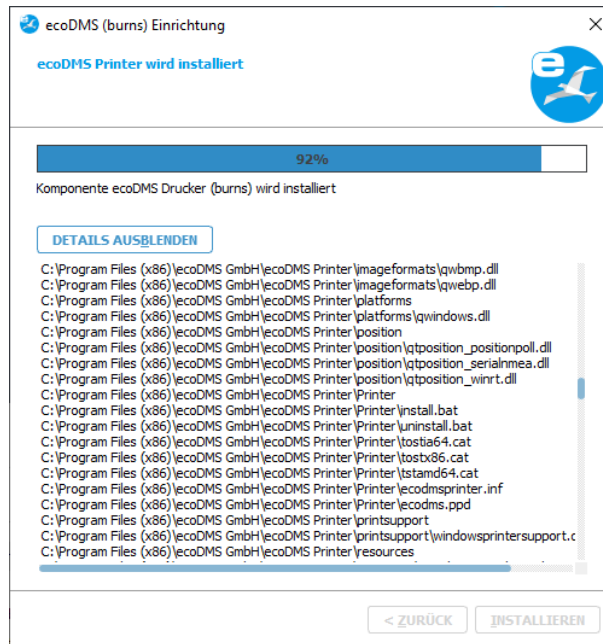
ecoDMS (burns) Einrichtung

ecoDMS Printer wird installiert

92%

Komponente ecoDMS Drucker (burns) wird installiert

DETAILS AUSBLENDEN

C:\Program Files (x86)\ecoDMS GmbH\ecoDMS Printer\imageformats\qwbmp.dll
C:\Program Files (x86)\ecoDMS GmbH\ecoDMS Printer\imageformats\qwebp.dll
C:\Program Files (x86)\ecoDMS GmbH\ecoDMS Printer\platforms
C:\Program Files (x86)\ecoDMS GmbH\ecoDMS Printer\platforms\qwindows.dll
C:\Program Files (x86)\ecoDMS GmbH\ecoDMS Printer\position
C:\Program Files (x86)\ecoDMS GmbH\ecoDMS Printer\position\qtposition_positionpoll.dll
C:\Program Files (x86)\ecoDMS GmbH\ecoDMS Printer\position\qtposition_serialnmea.dll
C:\Program Files (x86)\ecoDMS GmbH\ecoDMS Printer\position\qtposition_winrt.dll
C:\Program Files (x86)\ecoDMS GmbH\ecoDMS Printer\Printer
C:\Program Files (x86)\ecoDMS GmbH\ecoDMS Printer\Printer\install.bat
C:\Program Files (x86)\ecoDMS GmbH\ecoDMS Printer\Printer\uninstall.bat
C:\Program Files (x86)\ecoDMS GmbH\ecoDMS Printer\Printer\tostia64.cat
C:\Program Files (x86)\ecoDMS GmbH\ecoDMS Printer\Printer\tostx86.cat
C:\Program Files (x86)\ecoDMS GmbH\ecoDMS Printer\Printer\tstamd64.cat
C:\Program Files (x86)\ecoDMS GmbH\ecoDMS Printer\Printer\ecodmsprinter.inf
C:\Program Files (x86)\ecoDMS GmbH\ecoDMS Printer\Printer\ecodms.ppd
C:\Program Files (x86)\ecoDMS GmbH\ecoDMS Printer\printsupport
C:\Program Files (x86)\ecoDMS GmbH\ecoDMS Printer\printsupport\windowsprintersupport.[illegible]
C:\Program Files (x86)\ecoDMS GmbH\ecoDMS Printer\resources

< ZURÜCK   INSTALLIEREN